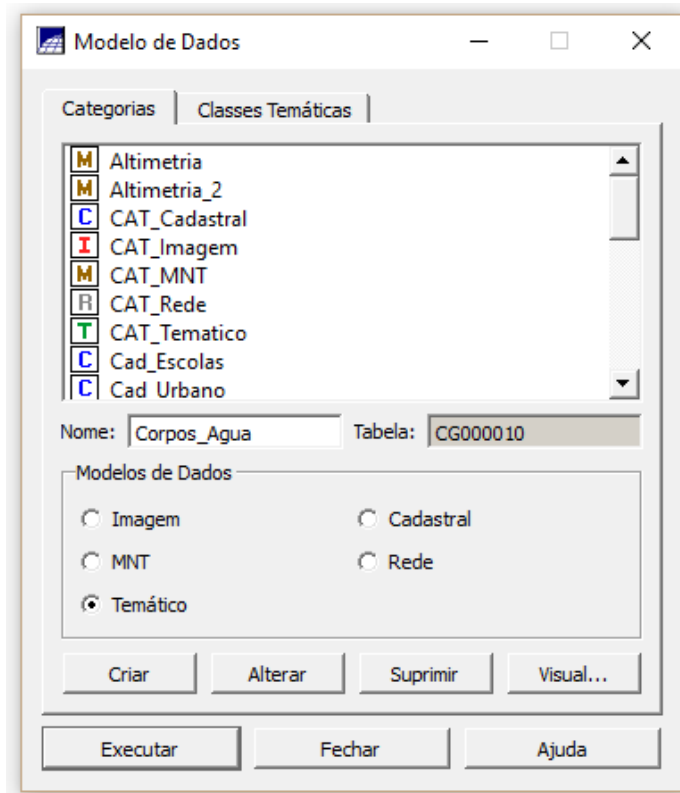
Modelo de Dados

Categorias | Classes Temáticas

M Altimetria
M Altimetria_2
C CAT_Cadastral
I CAT_Imagem
M CAT_MNT
R CAT_Rede
T CAT_Tematico
C Cad_Escolas
C Cad_Urbano

Nome: Corpos_Agua
Tabela: CG000010

Modelos de Dados
Imagem
Cadastral
MNT
Rede
Temático

Criar
Alterar
Suprimir
Visual...

Executar
Fechar
Ajuda